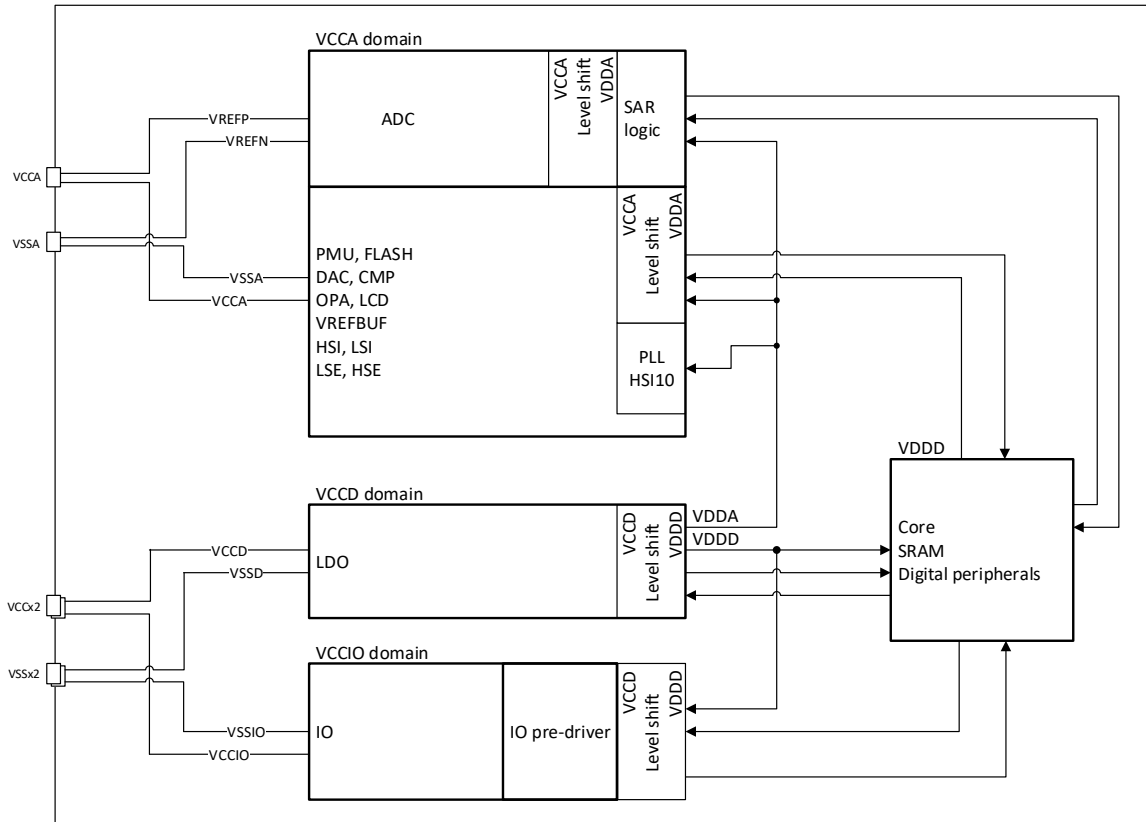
VCCA domain

VREFP
VREFN
ADC
VCCA
Level shift
VDDA
SAR
logic

VCCA
VSSA

VSSA
VCCA
PMU, FLASH
DAC, CMP
OPA, LCD
VREFBUF
HSI, LSI
LSE, HSE
VCCA
Level shift
VDDA
PLL
HSI10

VDDD

VCCD domain
VCCD
VSSD
LDO
VCCD
Level shift
VDDD
VDDA
VDDD
Core
SRAM
Digital peripherals

VCCx2
VSSx2

VCCIO domain
VSSIO
VCCIO
IO
IO pre-driver
VCCD
Level shift
VDDD